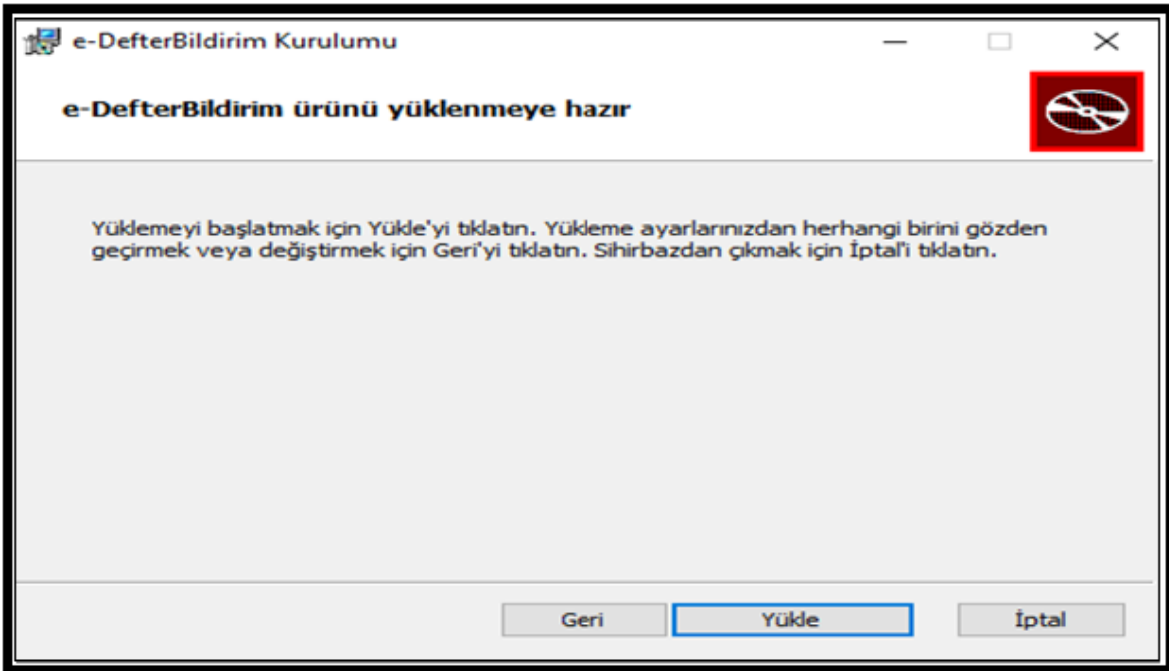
e-DefterBildirim Kurulumu

e-DefterBildirim ürünü yüklenmeye hazır

Yüklemeyi başlatmak için Yükle'yi tıklatın. Yükleme ayarlarınızdan herhangi birini gözden geçirmek veya değiştirmek için Geri'yi tıklatın. Sihirbazdan çıkmak için İptal'i tıklatın.

Geri Yükle İptal